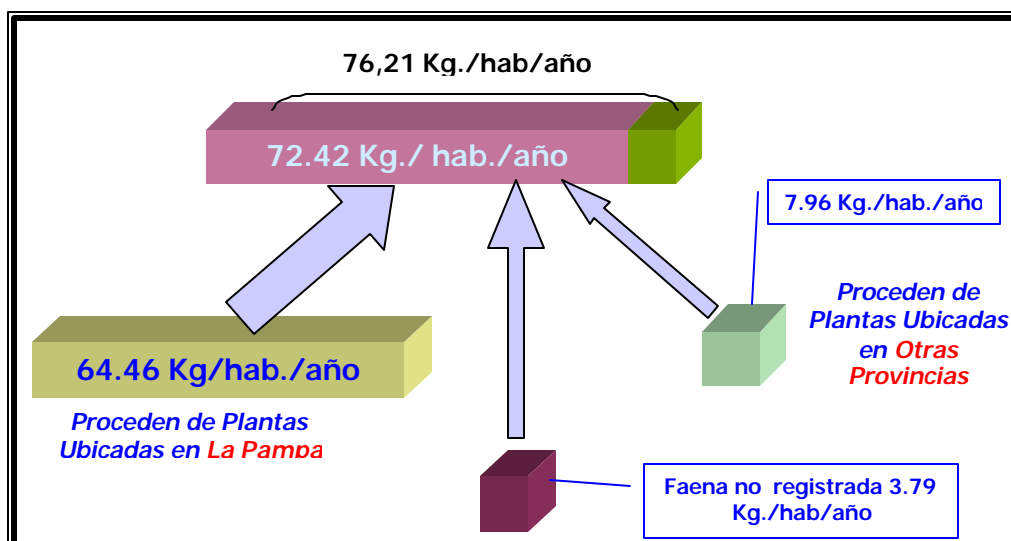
76,21 Kg./hab/año

72.42 Kg./ hab./año

7.96 Kg./hab./año

Proceden de Plantas Ubicadas en Otras Provincias

64.46 Kg/hab./año

Proceden de Plantas Ubicadas en La Pampa

Faena no registrada 3.79 Kg./hab/año